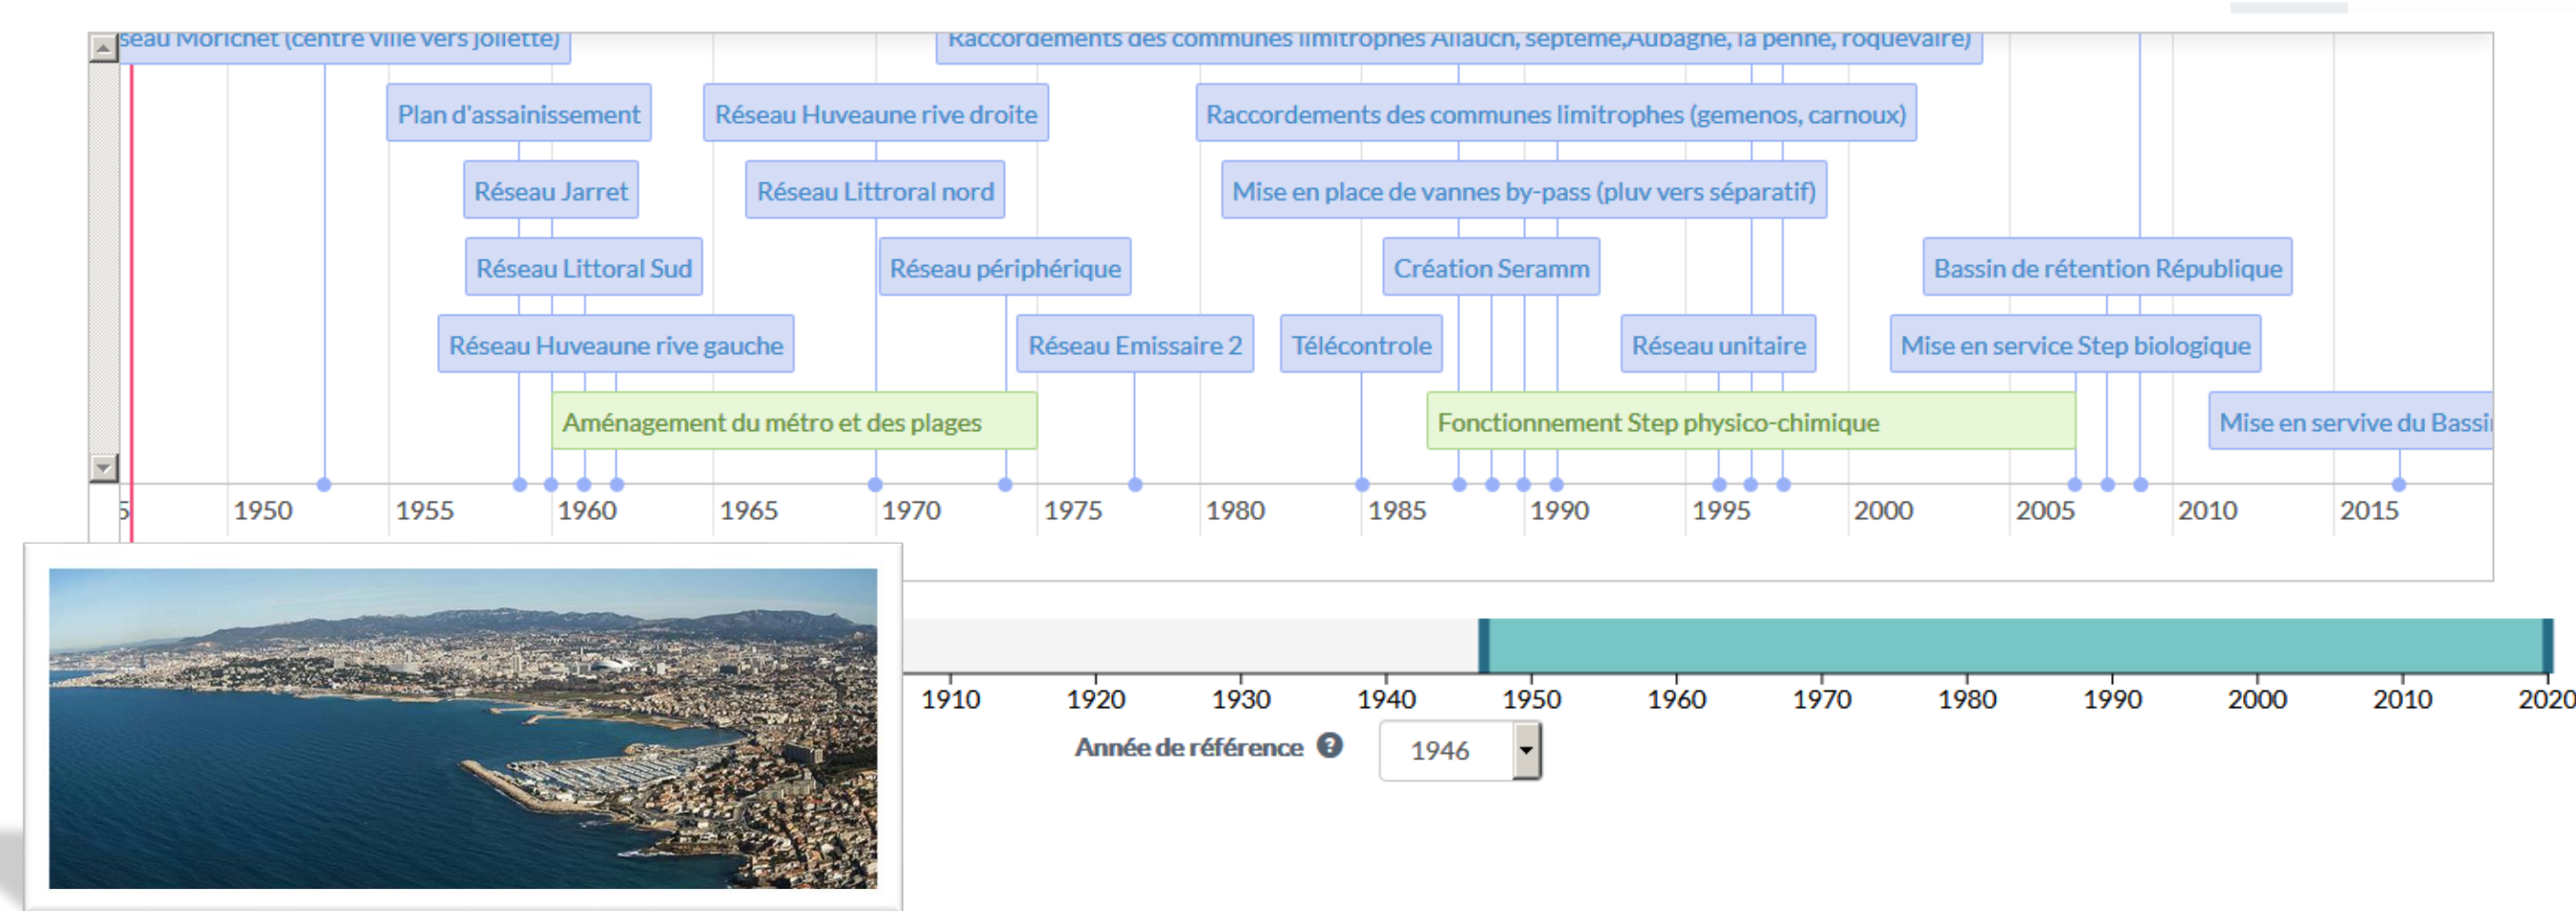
seau Moricnet (centre ville vers Joliette)

Raccordements des communes limitrophes Allauch, septeme,Aubagne, la penne, roquevaire)

Plan d'assainissement

Réseau Huveaune rive droite

Raccordements des communes limitrophes (gemenos, carnoux)

Réseau Jarret

Réseau Littroral nord

Mise en place de vannes by-pass (pluv vers séparatif)

Réseau Littoral Sud

Réseau périphérique

Création Seramm

Bassin de rétention République

Réseau Huveaune rive gauche

Réseau Emissaire 2

Télécontrole

Réseau unitaire

Mise en service Step biologique

Aménagement du métro et des plages

Fonctionnement Step physico-chimique

Mise en servive du Bassi

5 1950 1955 1960 1965 1970 1975 1980 1985 1990 1995 2000 2005 2010 2015

1910 1920 1930 1940 1950 1960 1970 1980 1990 2000 2010 2020

Année de référence

1946